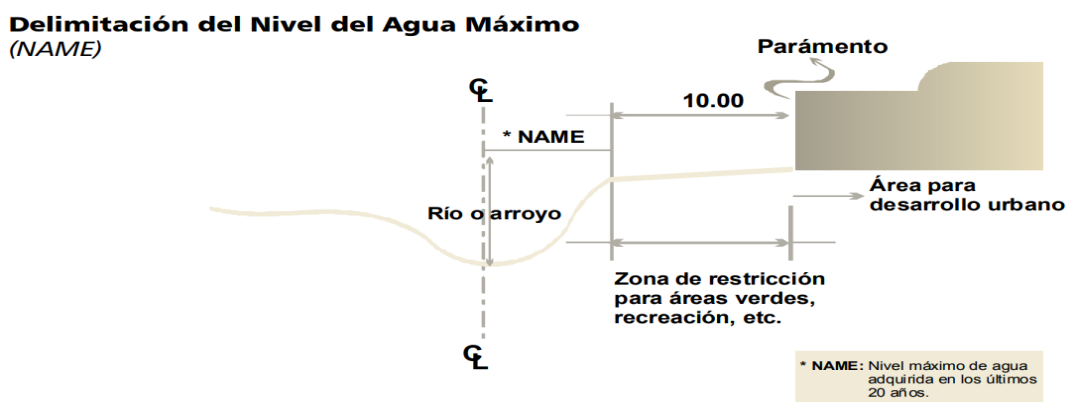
Delimitación del Nivel del Agua Máximo
(NAME)

Paramento

CL

10.00

* NAME

Río o arroyo

Área para desarrollo urbano

Zona de restricción para áreas verdes, recreación, etc.

CL

* NAME: Nivel máximo de agua adquirida en los últimos 20 años.